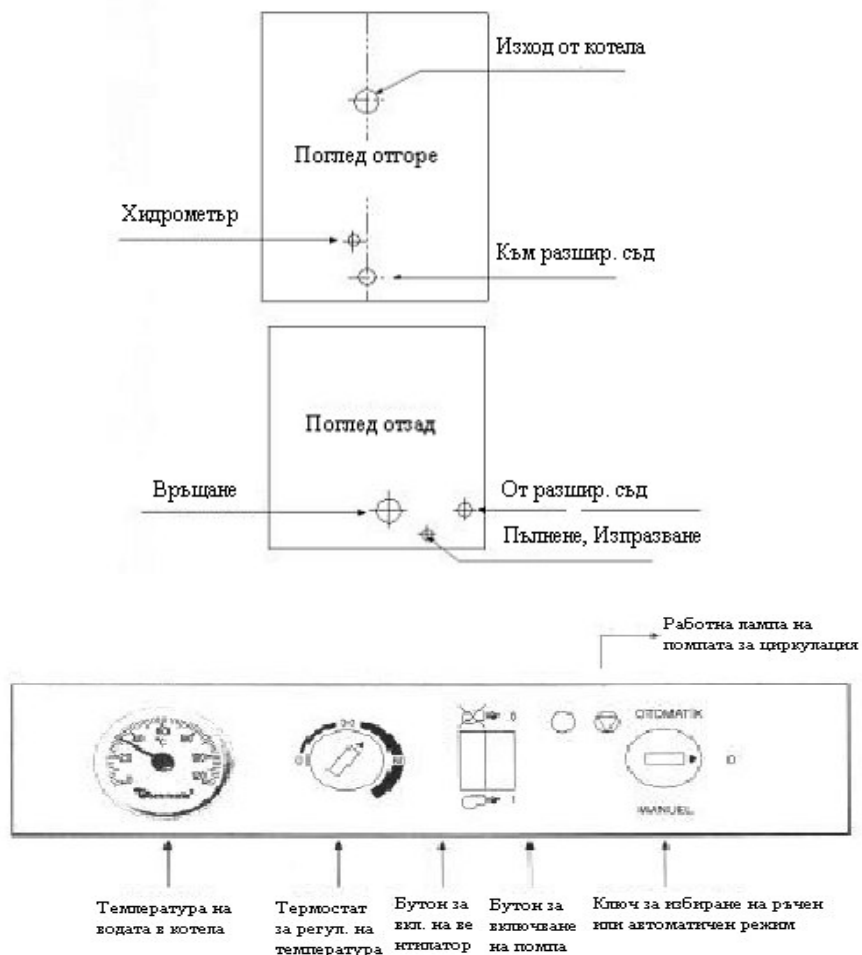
Изход от котела

Поглед отторе

Хидрометър

Към разшир. съд

Поглед отзад

Връщане

От разшир. съд

Пълнене, Изпразване

Работна лампа на помпата за циркулация

OTOMATIK

MANUEL

Температура на водата в котела

Термостат за регул. на температура

Бутон за вкл. на вентилатор

Бутон за включване на помпа

Ключ за избиране на ръчен или автоматичен режим